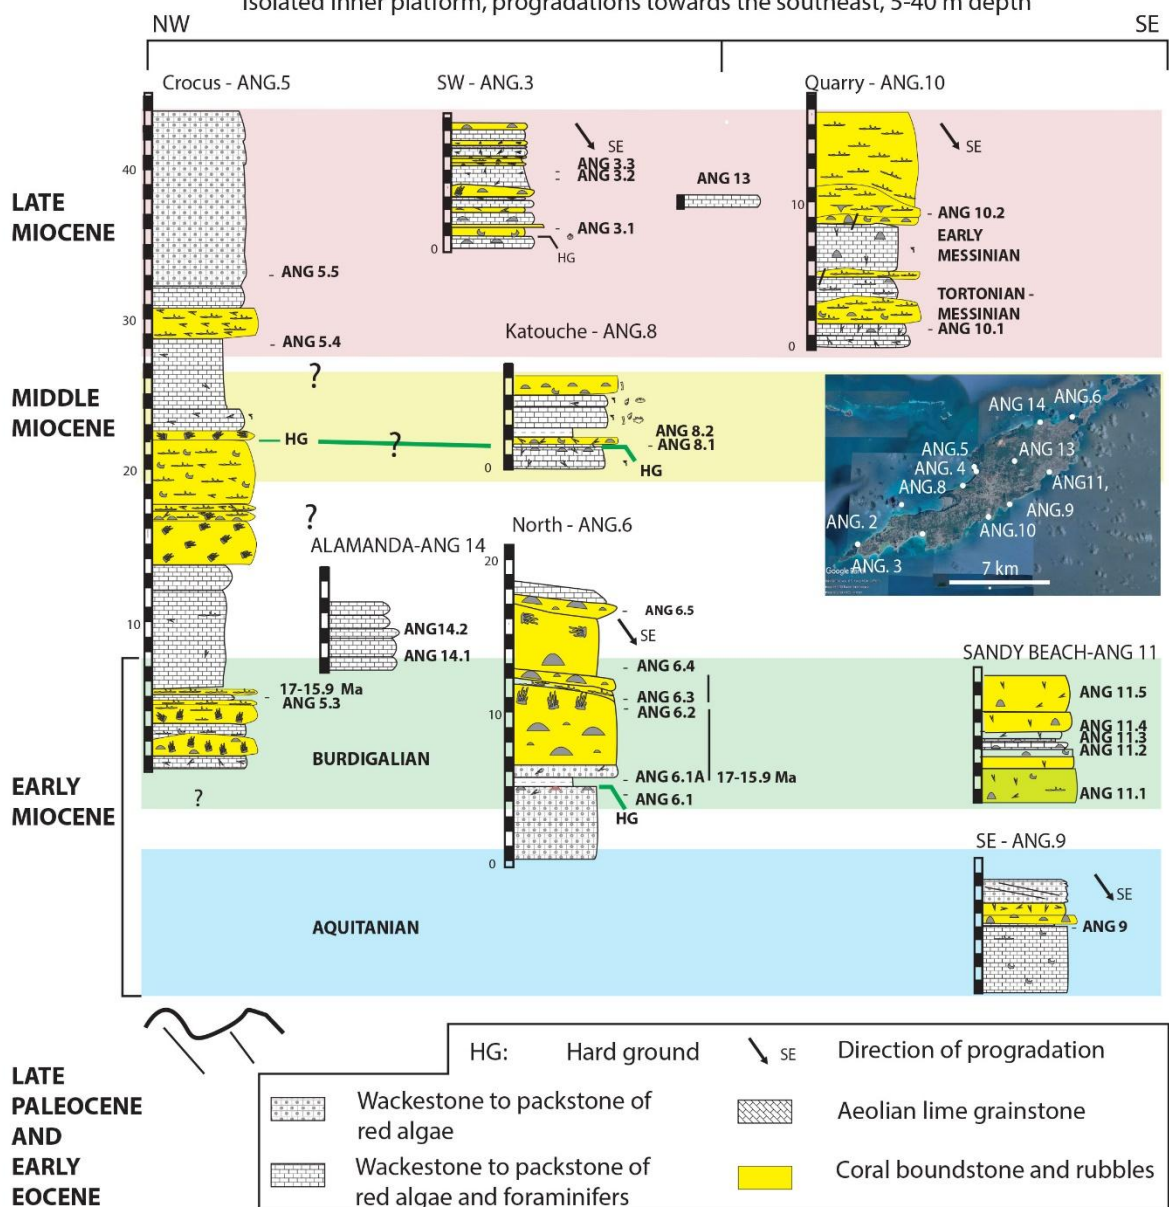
Isolated inner platform, progradations towards the southeast, 5-40 m depth

NW

SE

Crocus - ANG.5

SW - ANG.3

Quarry - ANG.10

LATE MIOCENE

40

SE

ANG 3.3
ANG 3.2

ANG 13

SE

10

ANG 10.2

ANG 3.1

EARLY MESSINIAN

0

HG

ANG 5.5

TORTONIAN - MESSINIAN

30

ANG 10.1

ANG 5.4

Katouche - ANG.8

0

?

MIDDLE MIOCENE

ANG 14

ANG.6

HG

?

ANG 8.2
ANG 8.1

ANG.5
ANG. 4

ANG 13

20

0

HG

ANG.8

ANG11,

?

North - ANG.6

ANG. 2

ANG.9

ANG.10

ALAMANDA-ANG 14

20

ANG. 3

7 km

ANG 6.5

10

ANG14.2

SE

ANG 14.1

ANG 6.4

SANDY BEACH-ANG 11

17-15.9 Ma
ANG 5.3

ANG 6.3

ANG 11.5

10

ANG 6.2

ANG 11.4
ANG 11.3
ANG 11.2

BURDIGALIAN

EARLY MIOCENE

ANG 6.1A

17-15.9 Ma

ANG 11.1

?

ANG 6.1

HG

SE - ANG.9

0

SE

AQUITANIAN

ANG 9

HG: Hard ground

SE Direction of progradation

LATE PALEOCENE AND EARLY EOCENE

Wackestone to packstone of red algae

Aeolian lime grainstone

Wackestone to packstone of red algae and foraminifers

Coral boundstone and rubbles